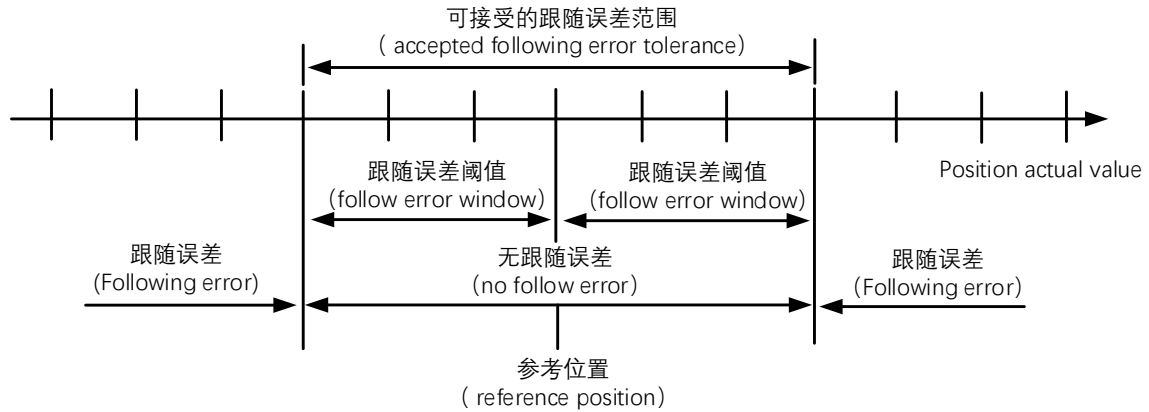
可接受的跟随误差范围
( accepted following error tolerance)

Position actual value

跟随误差阈值
(follow error window)

跟随误差阈值
(follow error window)

跟随误差
(Following error)

无跟随误差
(no follow error)

跟随误差
(Following error)

参考位置
( reference position)